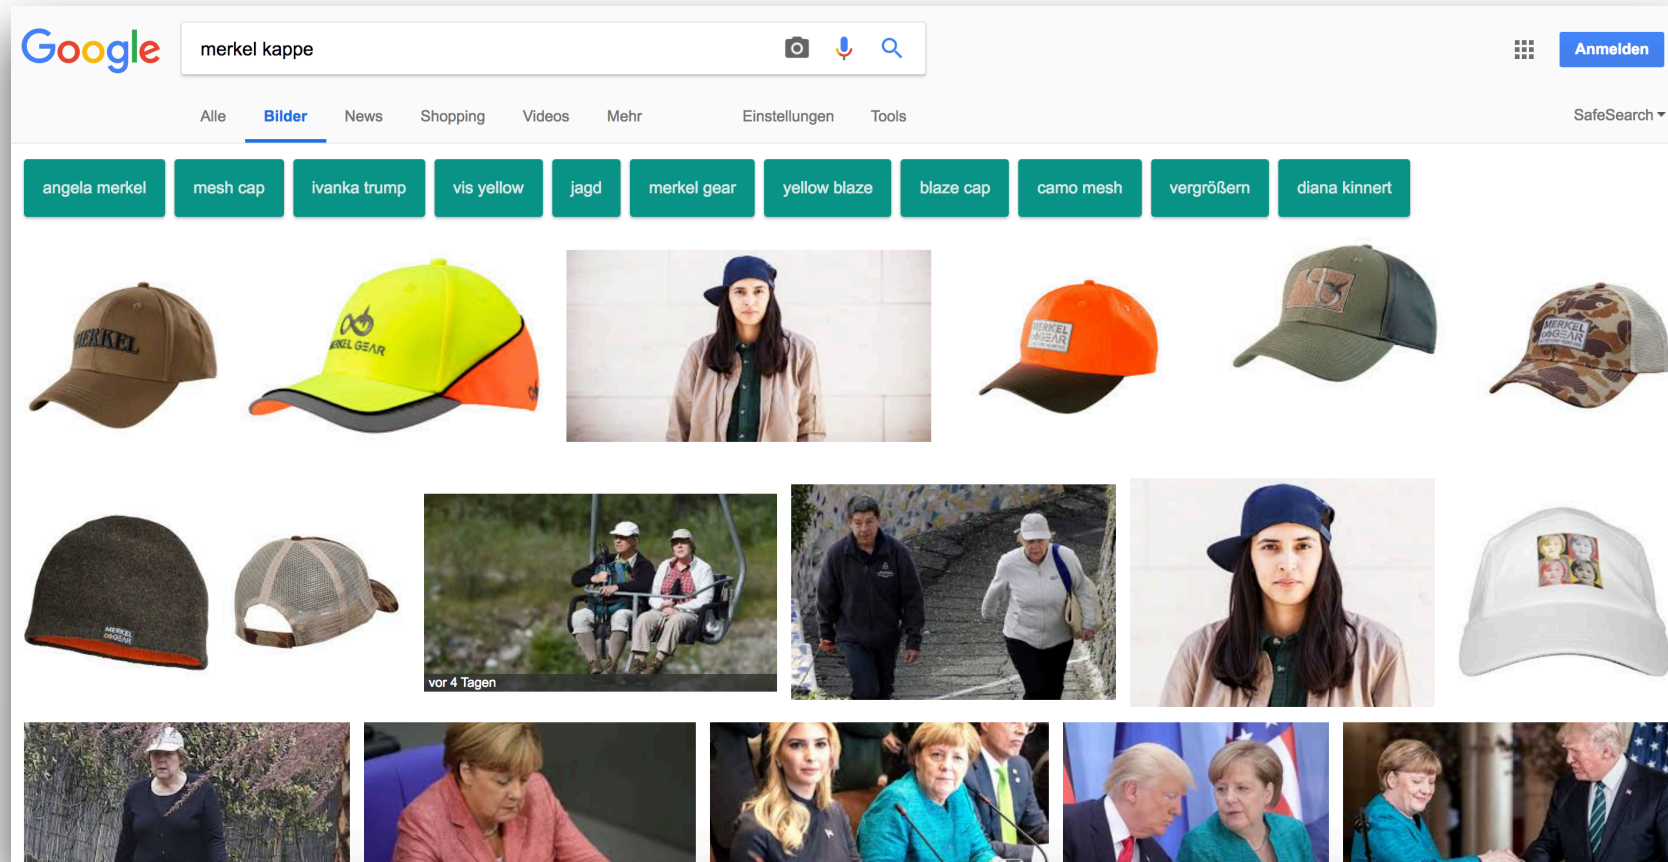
Google

merkel kappe

Anmelden

Alle Bilder News Shopping Videos Mehr Einstellungen Tools

SafeSearch

angela merkel | mesh cap | ivanka trump | vis yellow | jagd | merkel gear | yellow blaze | blaze cap | camo mesh | vergrößern | diana kinnert

MERKEL

MERKEL GEAR

MERKEL GEAR

MERKEL GEAR

MERKEL GEAR

vor 4 Tagen